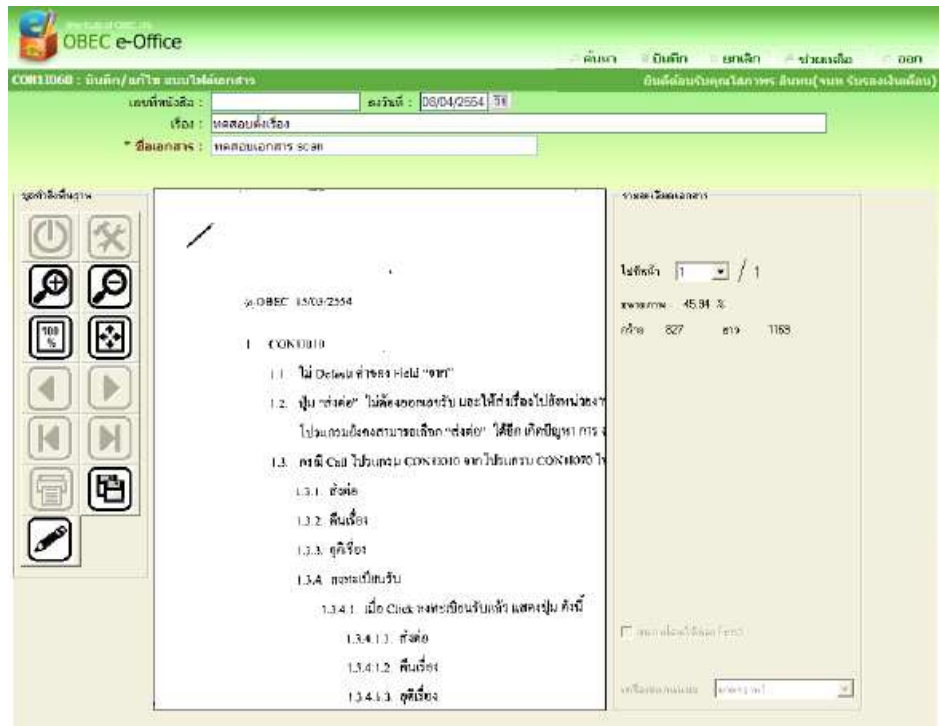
OBEC e-Office

ค้นหา บันทึก ยกเลิก ช่วยเหลือ ออก

CON1106B : บันทึก/แก้ไข แนบไฟล์เอกสาร

ยินดีต้อนรับคุณ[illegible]

เลขที่หนังสือ :

ลงวันที่ : 08/04/2554

เรื่อง : ทดสอบส่งเรื่อง

* ชื่อเอกสาร : ทดสอบเอกสาร scan

รูปคำสั่งพื้นฐาน

100 %

รายละเอียดเอกสาร

ไปที่หน้า 1 / 1

ขนาดภาพ 45.84 %

กว้าง 827 ยาว 1169

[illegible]

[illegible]

/

จ.OBEC 15/03/2554

1 CON0010

1.1 ไม่ Default ค่าของ Field "จาก"

1.2 ปุ่ม "ส่งต่อ" ไม่ต้องออกเลขรับ และให้ส่งเรื่องไปยังหน่วยงา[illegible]

ไปนะกรมยังคงสามารถเลือก "ส่งต่อ" ได้อีก เกิดปัญหา การ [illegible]

1.3 กรณี Call โปรแกรม CON0010 จากโปรแกรม CON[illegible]

1.3.1 ส่งต่อ

1.3.2 คืนเรื่อง

1.3.3 ดูเรื่อง

1.3.4 ลงทะเบียนรับ

1.3.4.1 เมื่อ Click ลงทะเบียนรับแล้ว แสดงปุ่ม ดังนี้

1.3.4.1.1 ส่งต่อ

1.3.4.1.2 คืนเรื่อง

1.3.4.1.3 ดูเรื่อง